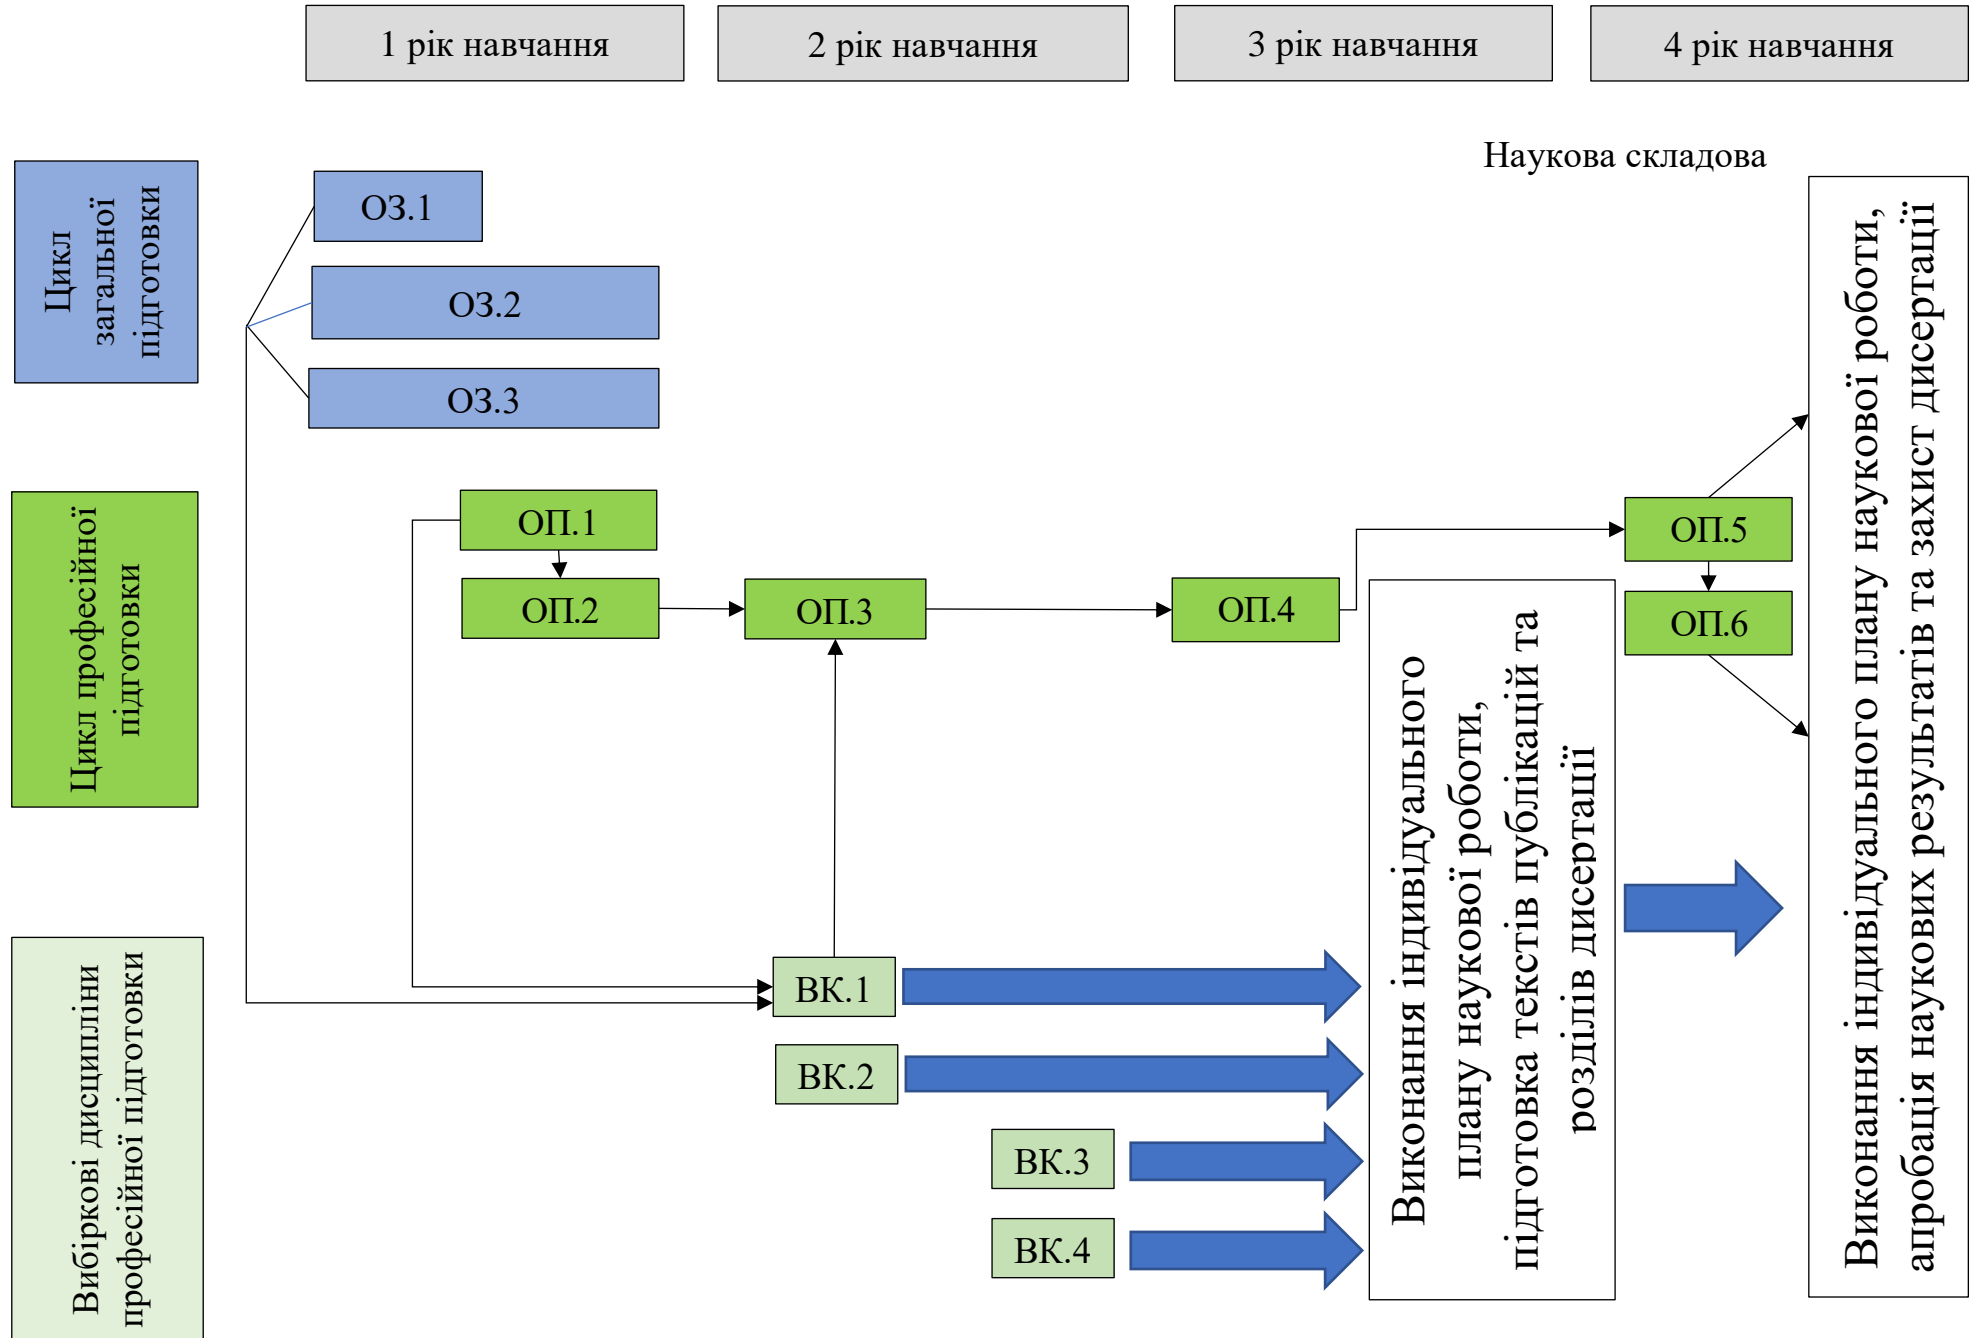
1 рік навчання

2 рік навчання

3 рік навчання

4 рік навчання

Наукова складова

Цикл загальної підготовки

ОЗ.1

ОЗ.2

ОЗ.3

Цикл професійної підготовки

ОП.1

ОП.2

ОП.3

ОП.4

ОП.5

ОП.6

Вибіркові дисципліни професійної підготовки

ВК.1

ВК.2

ВК.3

ВК.4

Виконання індивідуального плану наукової роботи, підготовка текстів публікацій та розділів дисертації

Виконання індивідуального плану наукової роботи, апробація наукових результатів та захист дисертації